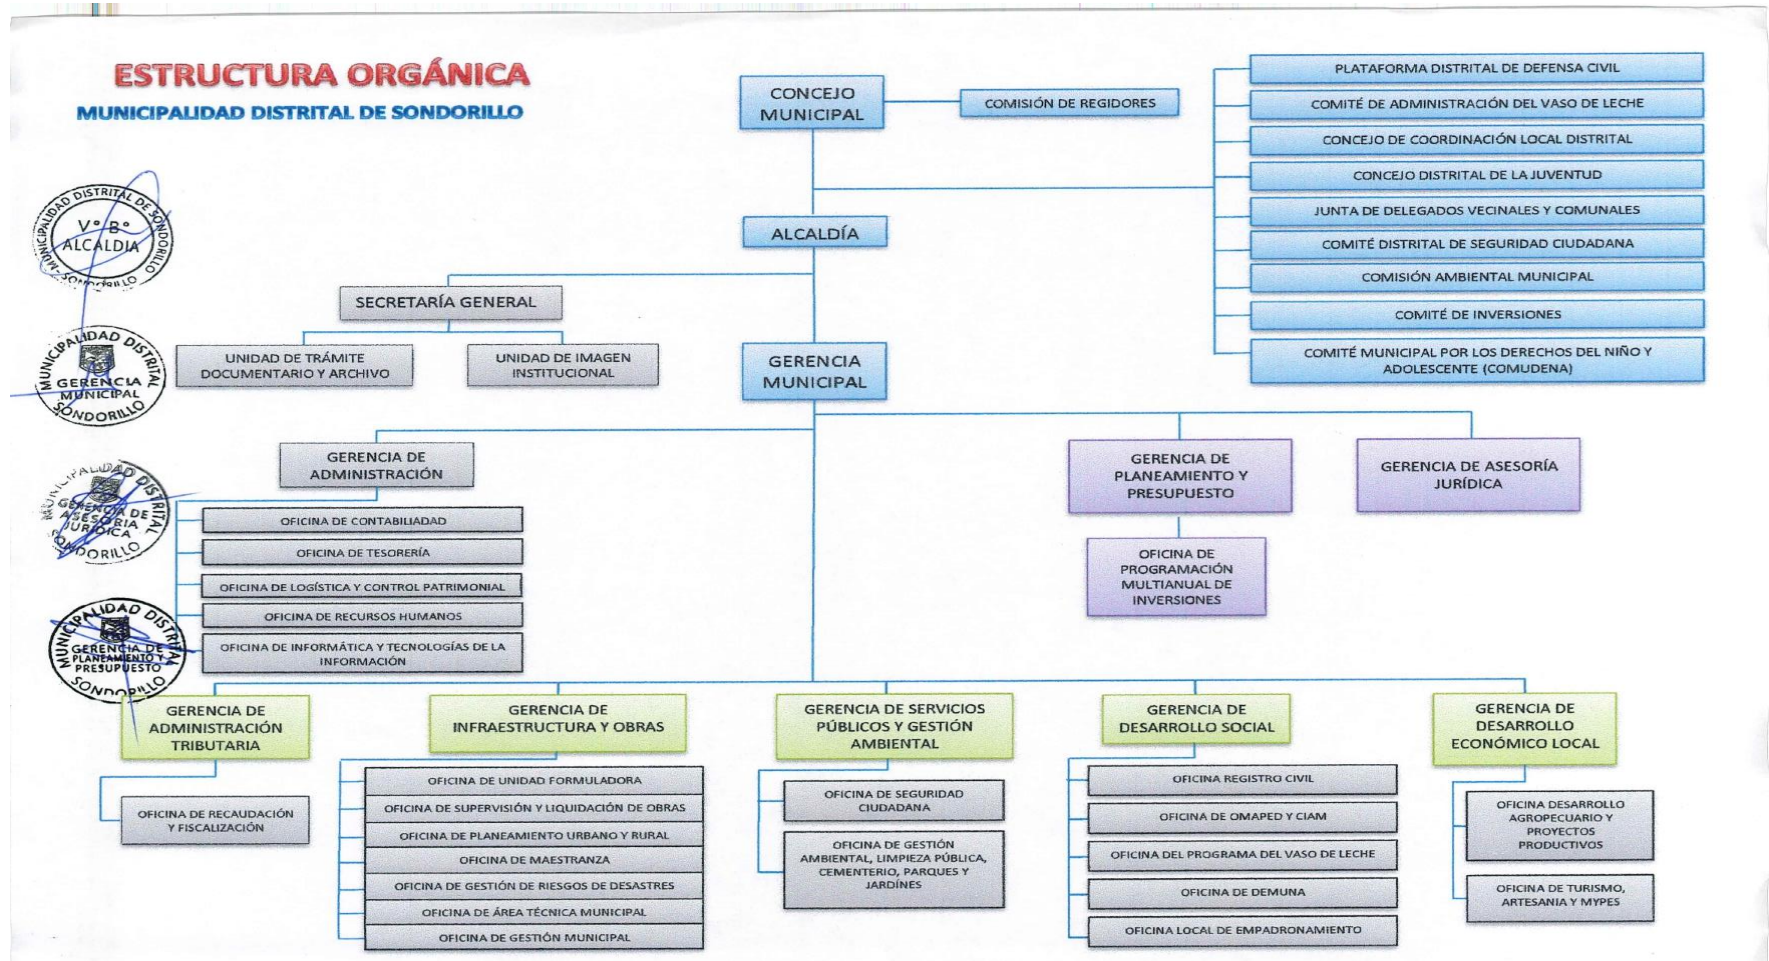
ESTRUCTURA ORGÁNICA
MUNICIPALIDAD DISTRITAL DE SONDORILLO

CONCEJO MUNICIPAL
COMISIÓN DE REGIDORES

PLATAFORMA DISTRITAL DE DEFENSA CIVIL
COMITÉ DE ADMINISTRACIÓN DEL VASO DE LECHE
CONCEJO DE COORDINACIÓN LOCAL DISTRITAL
CONCEJO DISTRITAL DE LA JUVENTUD
JUNTA DE DELEGADOS VECINALES Y COMUNALES
COMITÉ DISTRITAL DE SEGURIDAD CIUDADANA
COMISIÓN AMBIENTAL MUNICIPAL
COMITÉ DE INVERSIONES
COMITÉ MUNICIPAL POR LOS DERECHOS DEL NIÑO Y ADOLESCENTE (COMUDENA)

MUNICIPALIDAD DISTRITAL DE SONDORILLO V° B° ALCALDIA

ALCALDÍA

SECRETARÍA GENERAL
UNIDAD DE TRÁMITE DOCUMENTARIO Y ARCHIVO
UNIDAD DE IMAGEN INSTITUCIONAL

MUNICIPALIDAD DISTRITAL GERENCIA MUNICIPAL SONDORILLO

GERENCIA MUNICIPAL

GERENCIA DE ADMINISTRACIÓN
OFICINA DE CONTABILIADAD
OFICINA DE TESORERÍA
OFICINA DE LOGÍSTICA Y CONTROL PATRIMONIAL
OFICINA DE RECURSOS HUMANOS
OFICINA DE INFORMÁTICA Y TECNOLOGÍAS DE LA INFORMACIÓN

MUNICIPALIDAD DISTRITAL GERENCIA DE ASESORIA JURIDICA SONDORILLO

MUNICIPALIDAD DISTRITAL GERENCIA DE PLANEAMIENTO Y PRESUPUESTO SONDORILLO

GERENCIA DE PLANEAMIENTO Y PRESUPUESTO
OFICINA DE PROGRAMACIÓN MULTIANUAL DE INVERSIONES

GERENCIA DE ASESORÍA JURÍDICA

GERENCIA DE ADMINISTRACIÓN TRIBUTARIA
OFICINA DE RECAUDACIÓN Y FISCALIZACIÓN

GERENCIA DE INFRAESTRUCTURA Y OBRAS
OFICINA DE UNIDAD FORMULADORA
OFICINA DE SUPERVISIÓN Y LIQUIDACIÓN DE OBRAS
OFICINA DE PLANEAMIENTO URBANO Y RURAL
OFICINA DE MAESTRANZA
OFICINA DE GESTIÓN DE RIESGOS DE DESASTRES
OFICINA DE ÁREA TÉCNICA MUNICIPAL
OFICINA DE GESTIÓN MUNICIPAL

GERENCIA DE SERVICIOS PÚBLICOS Y GESTIÓN AMBIENTAL
OFICINA DE SEGURIDAD CIUDADANA
OFICINA DE GESTIÓN AMBIENTAL, LIMPIEZA PÚBLICA, CEMENTERIO, PARQUES Y JARDÍNES

GERENCIA DE DESARROLLO SOCIAL
OFICINA REGISTRO CIVIL
OFICINA DE OMAPED Y CIAM
OFICINA DEL PROGRAMA DEL VASO DE LECHE
OFICINA DE DEMUNA
OFICINA LOCAL DE EMPADRONAMIENTO

GERENCIA DE DESARROLLO ECONÓMICO LOCAL
OFICINA DESARROLLO AGROPECUARIO Y PROYECTOS PRODUCTIVOS
OFICINA DE TURISMO, ARTESANIA Y MYPES